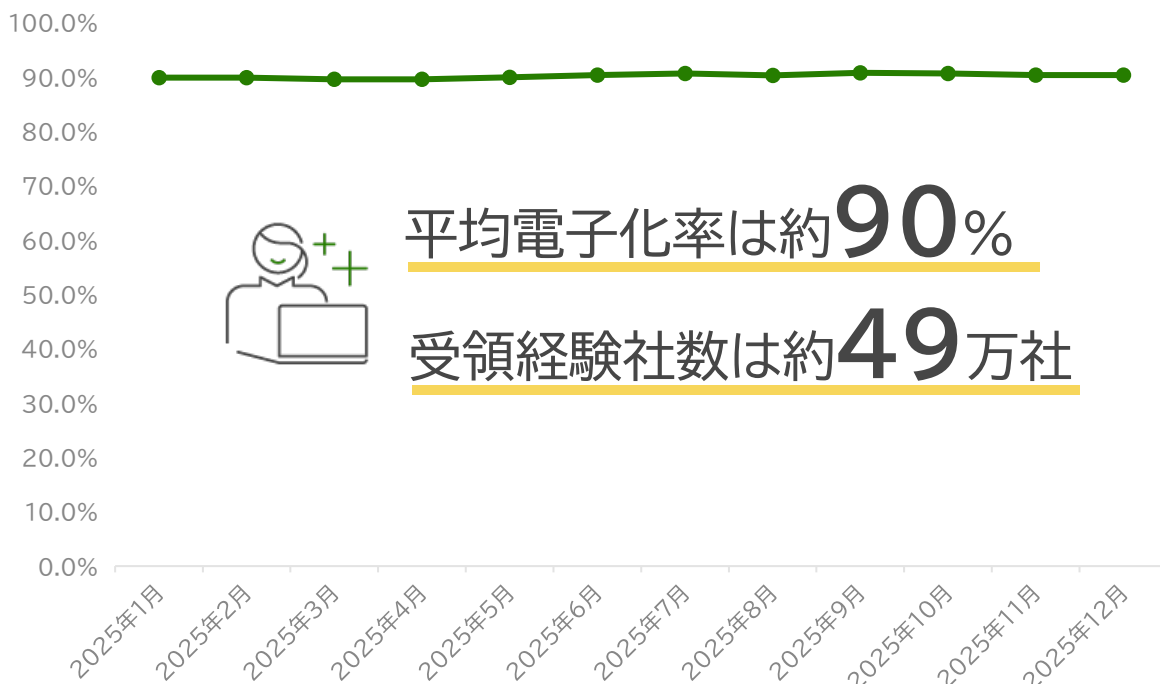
100.0%
90.0%
80.0%
70.0%
60.0%
50.0%
40.0%
30.0%
20.0%
10.0%
0.0%

平均電子化率は約90%

受領経験社数は約49万社

2025年1月
2025年2月
2025年3月
2025年4月
2025年5月
2025年6月
2025年7月
2025年8月
2025年9月
2025年10月
2025年11月
2025年12月